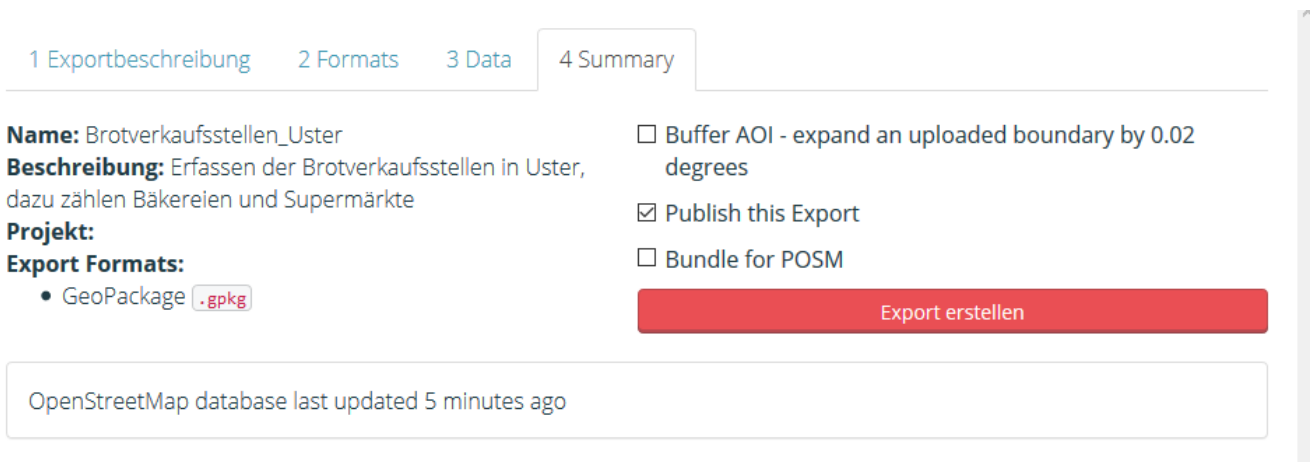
1 Exportbeschreibung   2 Formats   3 Data   4 Summary

**Name:** Brotverkaufsstellen_Uster
**Beschreibung:** Erfassen der Brotverkaufsstellen in Uster, dazu zählen Bäkereien und Supermärkte
**Projekt:**
**Export Formats:**
- GeoPackage .gpkg

☐ Buffer AOI - expand an uploaded boundary by 0.02 degrees

☑ Publish this Export

☐ Bundle for POSM

Export erstellen

OpenStreetMap database last updated 5 minutes ago